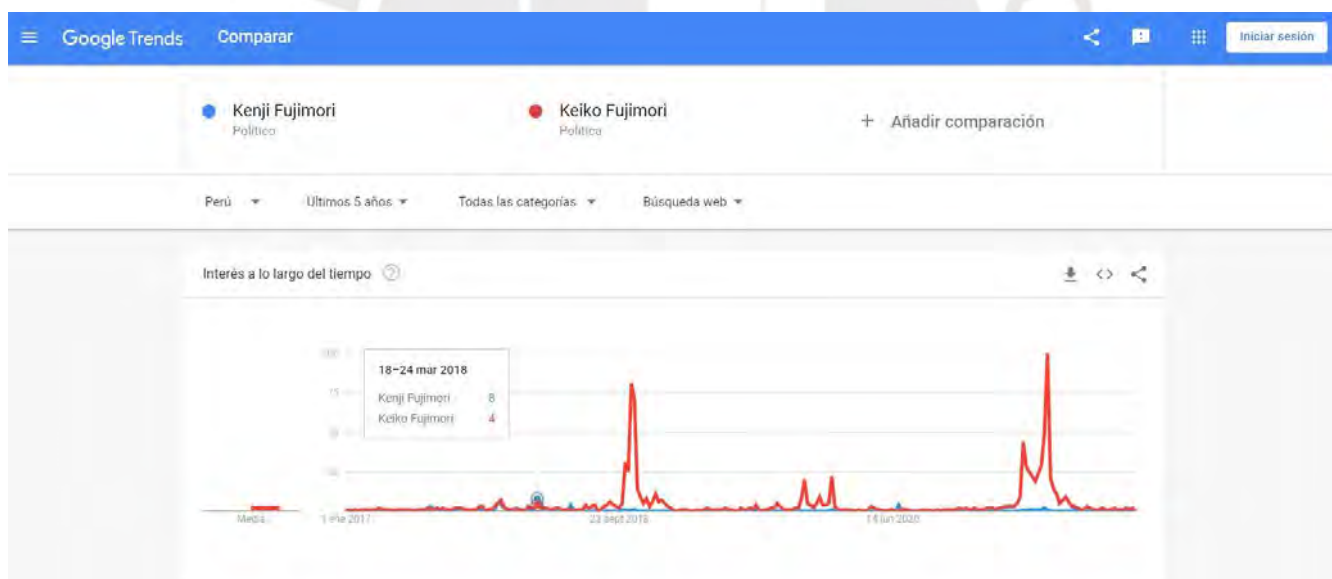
Google Trends Comparar

Iniciar sesión

Kenji Fujimori
Político

Keiko Fujimori
Político

+ Añadir comparación

Perú ▼ Últimos 5 años ▼ Todas las categorías ▼ Búsqueda web ▼

Interés a lo largo del tiempo

100
75
50
25

18–24 mar 2018
Kenji Fujimori 8
Keiko Fujimori 4

Media 1 ene 2017 23 sept 2018 14 jun 2020